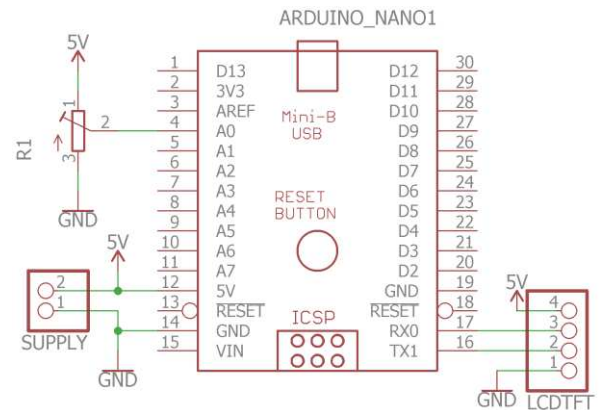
ARDUINO_NANO1

5V

R1

1

2

3

GND

1 D13
2 3V3
3 AREF
4 A0
5 A1
6 A2
7 A3
8 A4
9 A5
10 A6
11 A7
12 5V
13 RESET
14 GND
15 VIN

Mini-B USB

RESET BUTTON

ICSP

D12 30
D11 29
D10 28
D9 27
D8 26
D7 25
D6 24
D5 23
D4 22
D3 21
D2 20
GND 19
RESET 18
RX0 17
TX1 16

5V

2
1
SUPPLY

GND

5V

4
3
2
1

GND

LCDTFT